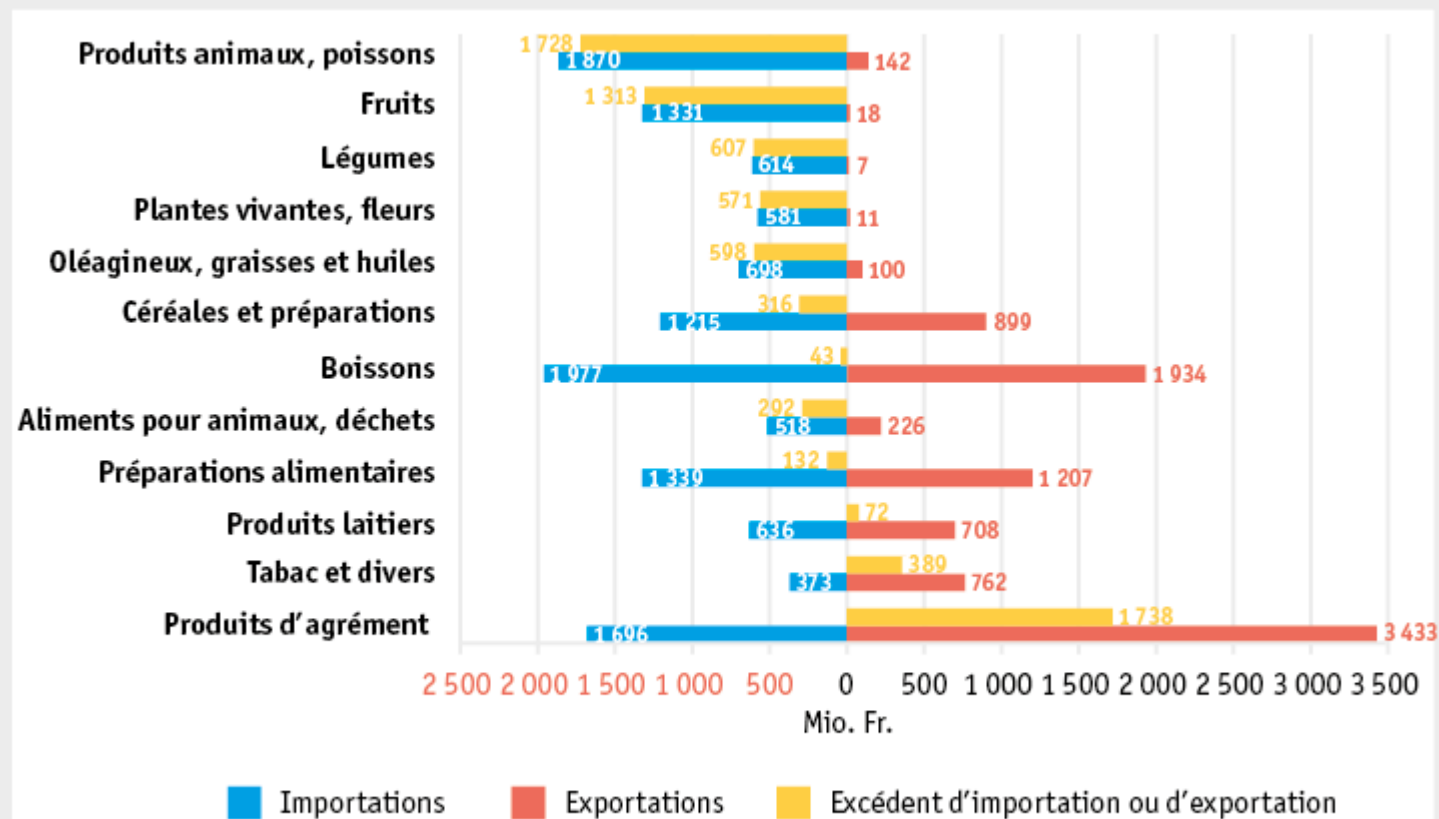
Produits animaux, poissons 1 728 1 870 142
Fruits 1 313 1 331 18
Légumes 607 614 7
Plantes vivantes, fleurs 571 581 11
Oléagineux, graisses et huiles 598 698 100
Céréales et préparations 316 1 215 899
Boissons 43 1 977 1 934
Aliments pour animaux, déchets 292 518 226
Préparations alimentaires 132 1 339 1 207
Produits laitiers 72 636 708
Tabac et divers 389 373 762
Produits d'agrément 1 738 1 696 3 433

2 500 2 000 1 500 1 000 500 0 500 1 000 1 500 2 000 2 500 3 000 3 500
Mio. Fr.

Importations Exportations Excédent d'importation ou d'exportation